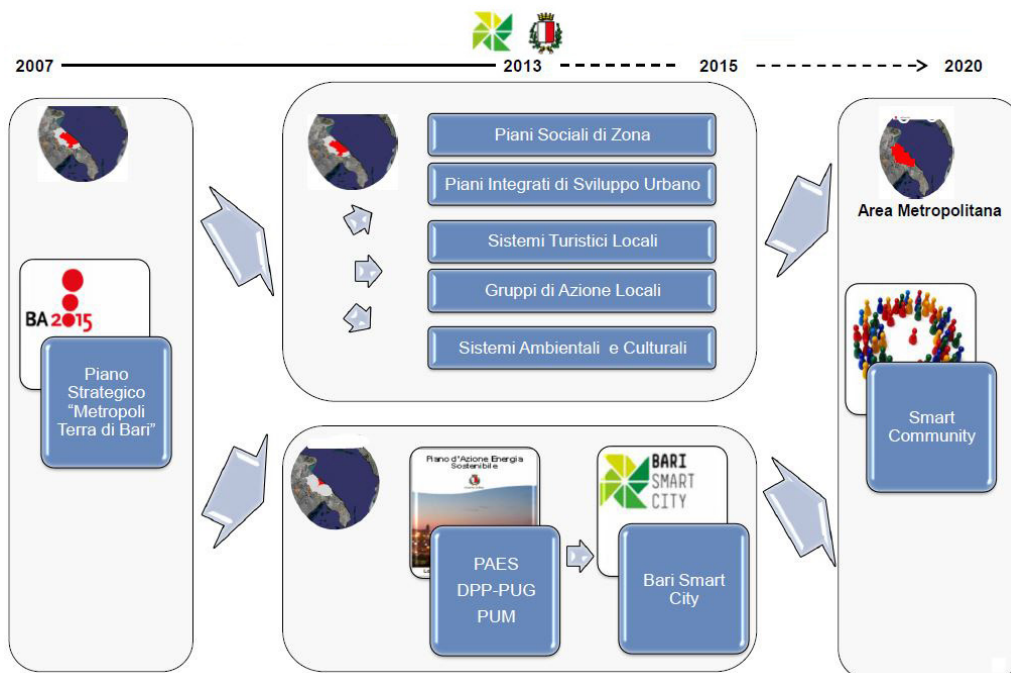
2007
2013
2015
2020

BA 2015

Piano Strategico "Metropoli Terra di Bari"

Piani Sociali di Zona

Piani Integrati di Sviluppo Urbano

Sistemi Turistici Locali

Gruppi di Azione Locali

Sistemi Ambientali e Culturali

Piano d'Azione Energia Sostenibile

PAES
DPP-PUG
PUM

BARI SMART CITY

Bari Smart City

Area Metropolitana

Smart Community